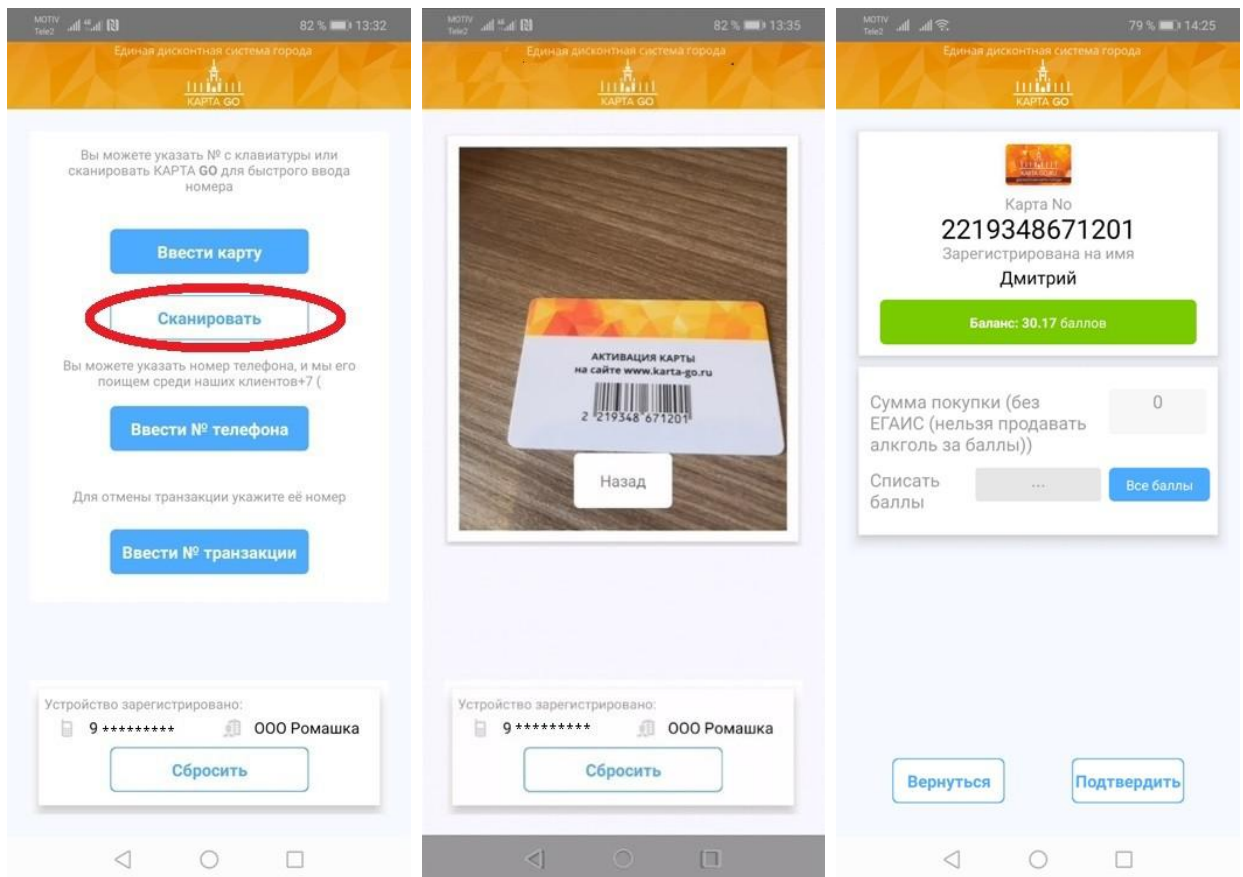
MOTIV Tele2 82 % 13:32

Единая дисконтная система города

КАРТА GO

Вы можете указать № с клавиатуры или сканировать КАРТА GO для быстрого ввода номера

Ввести карту

Сканировать

Вы можете указать номер телефона, и мы его поищем среди наших клиентов+7 (

Ввести № телефона

Для отмены транзакции укажите её номер

Ввести № транзакции

Устройство зарегистрировано:

9 *********

ООО Ромашка

Сбросить

MOTIV Tele2 82 % 13:35

Единая дисконтная система города

КАРТА GO

АКТИВАЦИЯ КАРТЫ
на сайте www.karta-go.ru

2 219348 671201

Назад

Устройство зарегистрировано:

9 *********

ООО Ромашка

Сбросить

MOTIV Tele2 79 % 14:25

Единая дисконтная система города

КАРТА GO

Карта No

2219348671201

Зарегистрирована на имя

Дмитрий

Баланс: 30.17 баллов

Сумма покупки (без ЕГАИС (нельзя продавать алкголь за баллы))

0

Списать баллы

...

Все баллы

Вернуться

Подтвердить